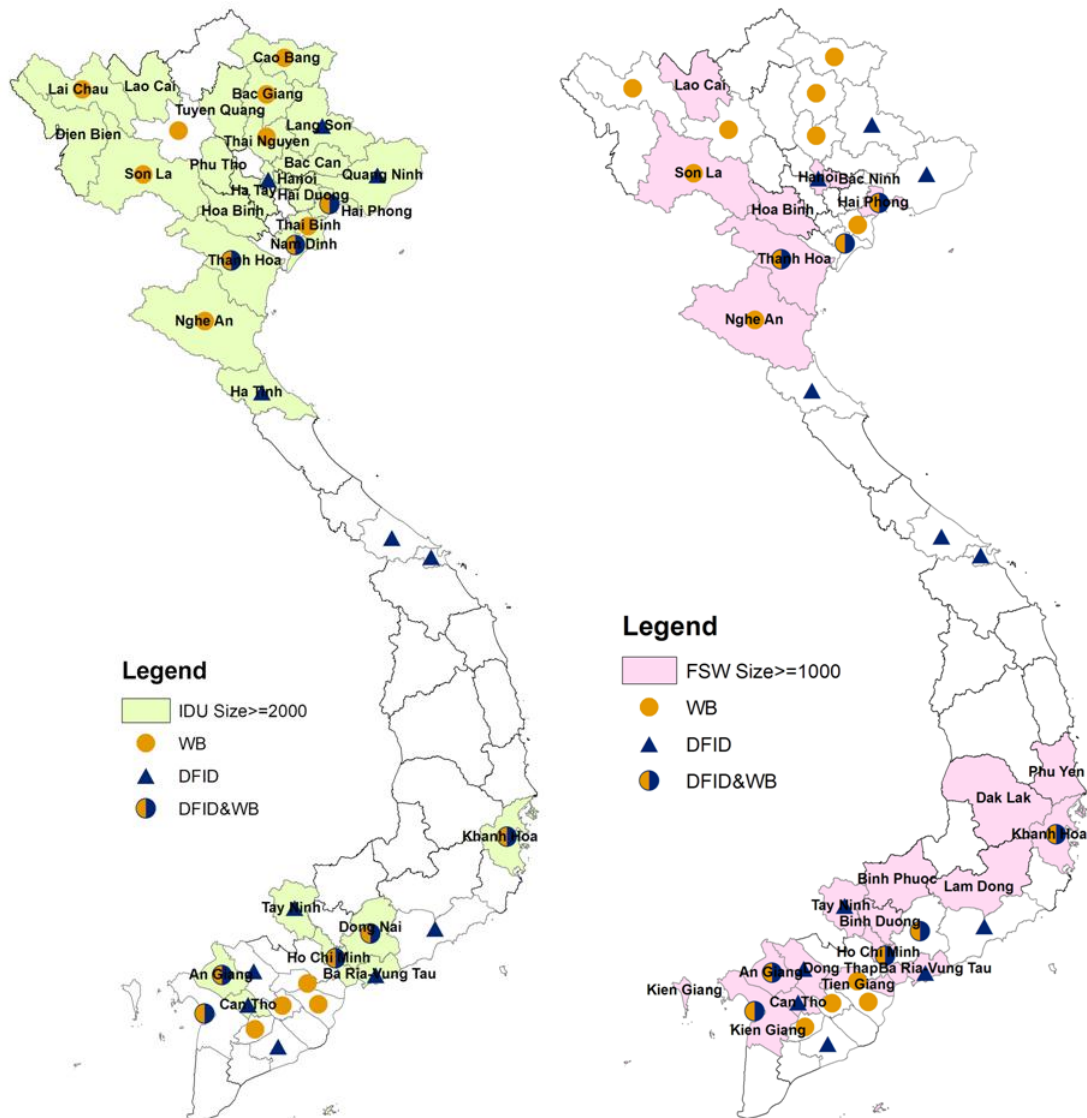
Cao Bang
Lai Chau
Lao Cai
Bac Giang
Tuyen Quang
Lang Son
Dien Bien
Thai Nguyen
Son La
Phu Tho
Bac Can
Quang Ninh
Ha Tay
Hanoi
Hai Duong
Hoa Binh
Hai Phong
Thai Binh
Nam Dinh
Thanh Hoa
Nghe An
Ha Tinh

Legend
IDU Size>=2000
WB
DFID
DFID&WB

Khanh Hoa
Tay Ninh
Dong Nai
Ho Chi Minh
An Giang
Ba Ria-Vung Tau
Can Tho

Lao Cai
Son La
Hanoi
Bac Ninh
Hoa Binh
Hai Phong
Thanh Hoa
Nghe An

Legend
FSW Size>=1000
WB
DFID
DFID&WB

Phu Yen
Dak Lak
Khanh Hoa
Binh Phuoc
Lam Dong
Tay Ninh
Binh Duong
Ho Chi Minh
An Giang
Dong Thap
Ba Ria-Vung Tau
Tien Giang
Kien Giang
Can Tho
Kien Giang